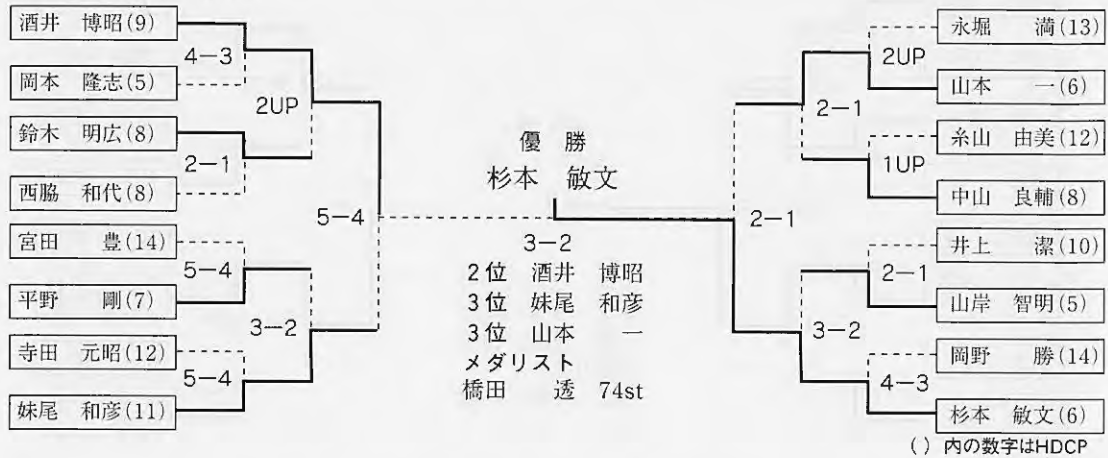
酒井　博昭(9)
4－3
岡本　隆志(5)
2UP
鈴木　明広(8)
2－1
西脇　和代(8)
5－4
宮田　豊(14)
5－4
平野　剛(7)
3－2
寺田　元昭(12)
5－4
妹尾　和彦(11)

優　勝
杉本　敏文

3－2
2位　酒井　博昭
3位　妹尾　和彦
3位　山本　一
メダリスト
橋田　透　74st

永堀　満(13)
2UP
山本　一(6)
2－1
糸山　由美(12)
1UP
中山　良輔(8)
2－1
井上　潔(10)
2－1
山岸　智明(5)
3－2
岡野　勝(14)
4－3
杉本　敏文(6)

( ) 内の数字はHDCP